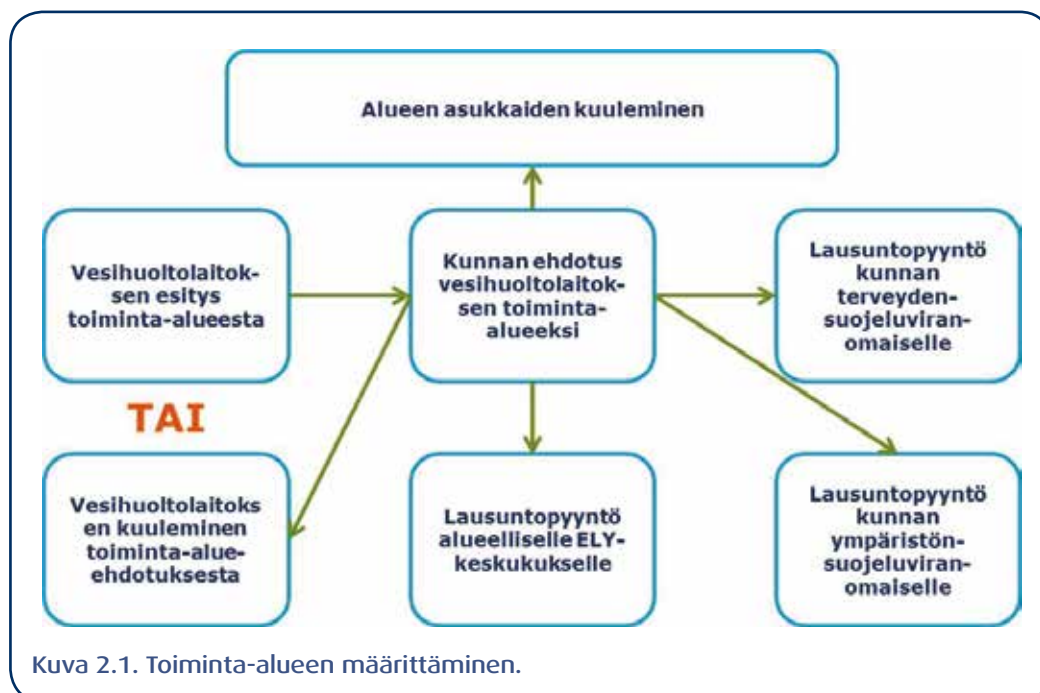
Alueen asukkaiden kuuleminen

Vesihuoltolaitoksen esitys toiminta-alueesta

Kunnan ehdotus vesihuoltolaitoksen toiminta-alueeksi

Lausuntopyyntö kunnan terveydensuojeluviranomaiselle

TAI

Vesihuoltolaitoksen kuuleminen toiminta-alue-ehdotuksesta

Lausuntopyyntö alueelliselle ELY-keskukukselle

Lausuntopyyntö kunnan ympäristönsuojeluviranomaiselle

Kuva 2.1. Toiminta-alueen määrittäminen.